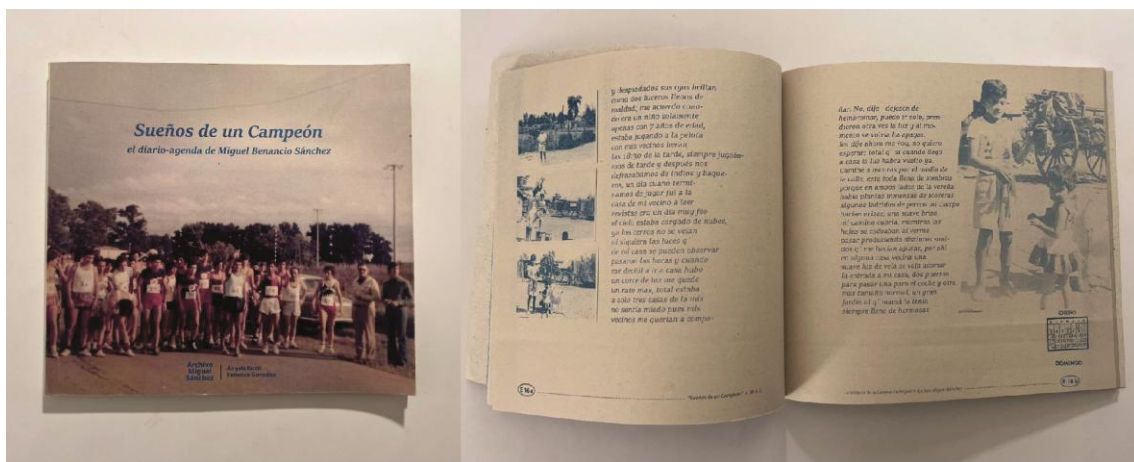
Sueños de un Campeón
el diario-agenda de Miguel Benancio Sánchez

Archivo Miguel Sánchez

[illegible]
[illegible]

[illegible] sus ojos brillan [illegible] de bondad, me acuerdo cuando era un niño solamente apenas con 7 años de edad, estaba jugando a la pelota con mis vecinos hasta las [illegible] de la tarde, siempre jugábamos de tarde y después nos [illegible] de indios y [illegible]. Un día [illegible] de jugar fui a la casa de mi vecino a leer revistas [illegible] con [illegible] estaba cargado de nubes, ya los cerros no se veían ni siquiera las luces y en mi casa se podían observar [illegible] las horas y cuando me decidí a ir a casa había un corso de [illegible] que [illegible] un rato más, total estaba a sólo tres casas de la mía no sentía miedo pues mis vecinos me querían a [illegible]

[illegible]

"Sueños de un Campeón" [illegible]

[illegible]. No, dije, déjeme de hacer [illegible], pues si sale, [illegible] otra vez la luz y al momento se volvía la apagar. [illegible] ahora me voy, no quiero esperar; total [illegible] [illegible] a casa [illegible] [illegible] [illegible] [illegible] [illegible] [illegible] la vereda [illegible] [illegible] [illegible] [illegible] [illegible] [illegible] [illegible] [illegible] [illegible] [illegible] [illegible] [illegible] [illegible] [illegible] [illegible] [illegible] la entrada a mi casa, dos puertas para pasar una para el coche y otra más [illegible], un gran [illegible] siempre llena de hormigas

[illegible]

DOMINGO

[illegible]

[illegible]